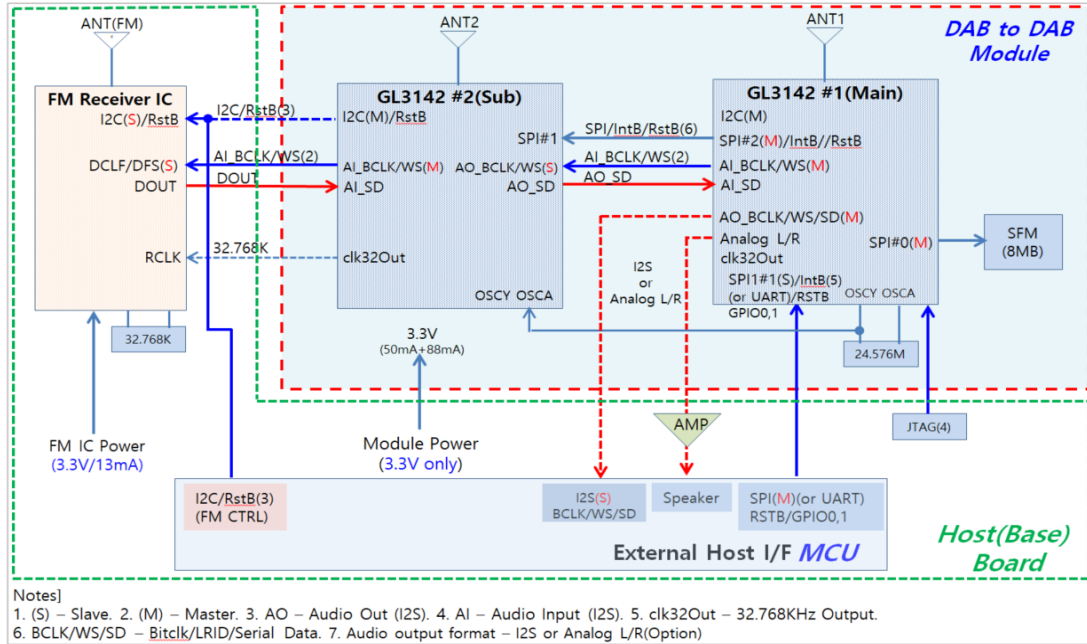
ANT(FM)

ANT2

ANT1

DAB to DAB Module

FM Receiver IC
I2C(S)/RstB
DCLF/DFS(S)
DOUT
RCLK

I2C/RstB(3)
AI_BCLK/WS(2)
DOUT
32.768K

GL3142 #2(Sub)
I2C(M)/RstB
SPI#1
AI_BCLK/WS(M)
AI_SD
AO_BCLK/WS(S)
AO_SD
clk32Out
OSCY OSCA

SPI/IntB/RstB(6)
AI_BCLK/WS(2)
AO_SD

GL3142 #1(Main)
I2C(M)
SPI#2(M)/IntB//RstB
AI_BCLK/WS(M)
AI_SD
AO_BCLK/WS/SD(M)
Analog L/R
clk32Out
SPI#0(M)
SPI1#1(S)/IntB(5)
(or UART)/RSTB
GPIO0,1
OSCY OSCA

I2S or Analog L/R

SFM (8MB)

32.768K

3.3V (50mA+88mA)

24.576M

FM IC Power (3.3V/13mA)

Module Power (3.3V only)

AMP

JTAG(4)

I2C/RstB(3) (FM CTRL)

I2S(S) BCLK/WS/SD

Speaker

SPI(M)(or UART) RSTB/GPIO0,1

External Host I/F MCU

Host(Base) Board

Notes]
1. (S) – Slave. 2. (M) – Master. 3. AO – Audio Out (I2S). 4. AI – Audio Input (I2S). 5. clk32Out – 32.768KHz Output.
6. BCLK/WS/SD – Bitclk/LRID/Serial Data. 7. Audio output format – I2S or Analog L/R(Option)